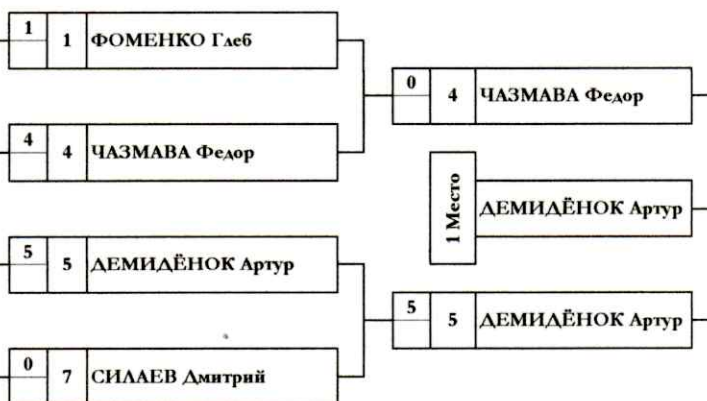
| 1 | 1 | ФОМЕНКО Глеб |
|---|---|---|

| 4 | 4 | ЧАЗМАВА Федор |
|---|---|---|

| 0 | 4 | ЧАЗМАВА Федор |
|---|---|---|

| 1 Место | ДЕМИДЁНОК Артур |
|---|---|

| 5 | 5 | ДЕМИДЁНОК Артур |
|---|---|---|

| 5 | 5 | ДЕМИДЁНОК Артур |
|---|---|---|

| 0 | 7 | СИЛАЕВ Дмитрий |
|---|---|---|